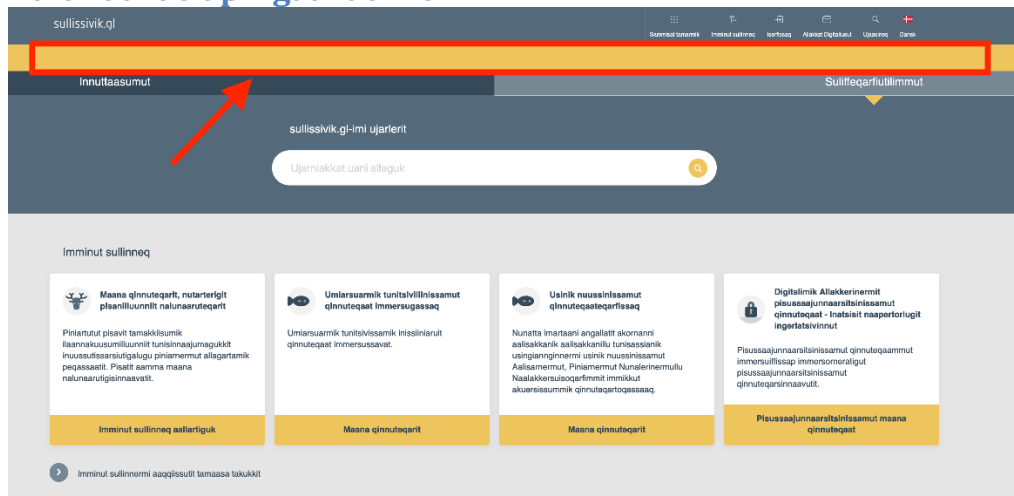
sullissivik.gl

Sammisat tamarmik Imminut sullinneq Isertissaq Allakkat Digitaliusut Ujaasineq Dansk

Innuttaasumut

Suliffeqarfiutilimmut

sullissivik.gl-imi ujarlerit

Ujarniakkat uani allaguk

Imminut sullinneq

Maana qinnuteqarit, nutarterigit pisariilluunniit nalunaarutegarit

Piniartutut pisavit tamakkiisumik ilaannakuusumilluunniit tunisinnaajumagukkit inuussutissarsiutigalugu piniarnermut allagartamik peqassaatit. Pisatit aamma maana nalunaarutigisinnaavatit.

Imminut sullinneq aallartiguk

Umiarsuarmik tunitsivilinissamut qinnuteqaat immersugassaq

Umiarsuarmik tunitsivissamik inissiiniarult qinnuteqaat immersussavat.

Maana qinnuteqarit

Usinik nuussinissamut qinnuteqaateqarfissaq

Nunatta imartaani angallatit akornanni aalisakkanik aalisakkanillu tunisassianik usingianninnermi usinik nuussinissamut Aalisarnermut, Piniarnermut Nunalerinermullu Naalakkersuisoqarfimmit immikkut akuersissummik qinnutaqartoqassaaq.

Maana qinnuteqarit

Digitalimik Allakkerinermit pisussaajunnaarsitsinissamut qinnuteqaat - Inatsisit naapertorlugit ingerlatsivinnut

Pisussaajunnaarsitsinissamut qinnuteqaammut immersuiffissap immersorneratigut pisussaajunnaarsitsinissamut qinnuteqarsinnaavutit.

Pisussaajunnaarsitsinissamut maana qinnuteqaat

Imminut sullinnermi aaqqissuitit tamaasa takukkit